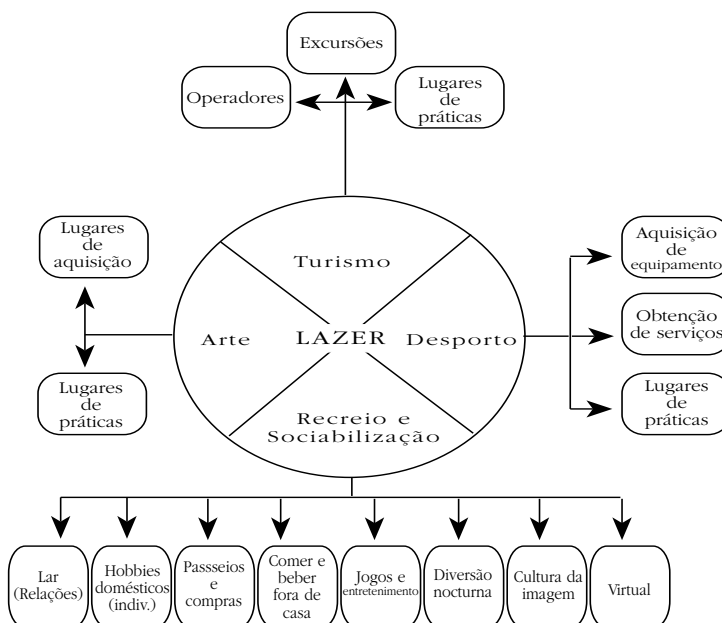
Excursões

Operadores

Lugares de práticas

Lugares de aquisição

Lugares de práticas

Turismo

Arte

LAZER

Desporto

Recreio e Sociabilização

Aquisição de equipamento

Obtenção de serviços

Lugares de práticas

Lar (Relações)

Hobbies domésticos (indiv.)

Passeios e compras

Comer e beber fora de casa

Jogos e entretenimento

Diversão nocturna

Cultura da imagem

Virtual